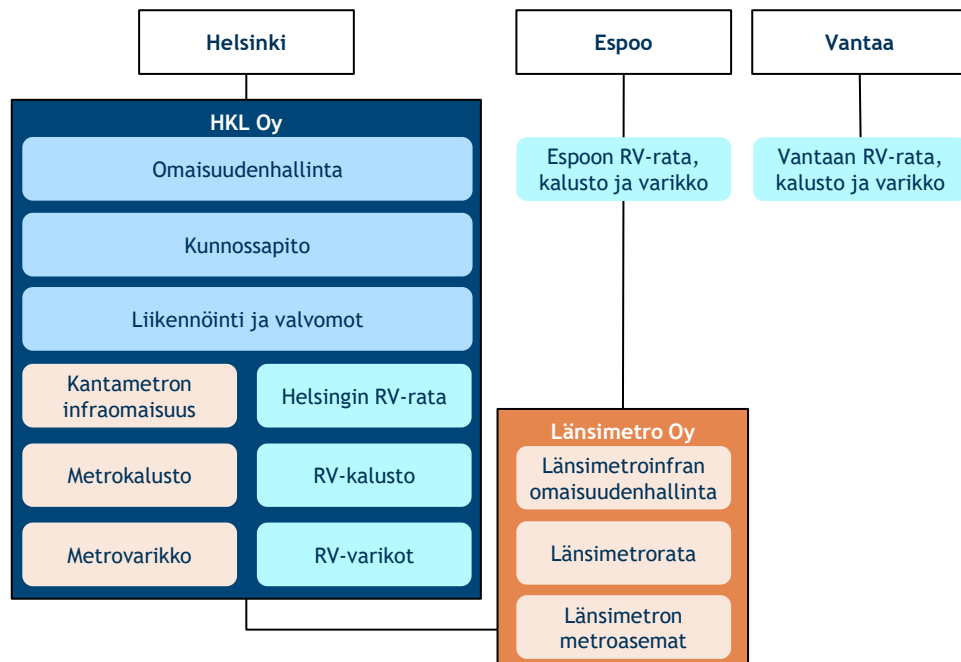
Helsinki

Espoo

Vantaa

HKL Oy

Omaisuudenhallinta

Kunnossapito

Liikennöinti ja valvomot

Kantametron infraomaisuus

Helsingin RV-rata

Metrokalusto

RV-kalusto

Metrovarikko

RV-varikot

Espoon RV-rata, kalusto ja varikko

Vantaan RV-rata, kalusto ja varikko

Länsimetro Oy

Länsimetroinfran omaisuudenhallinta

Länsimetrorata

Länsimetron metroasemat